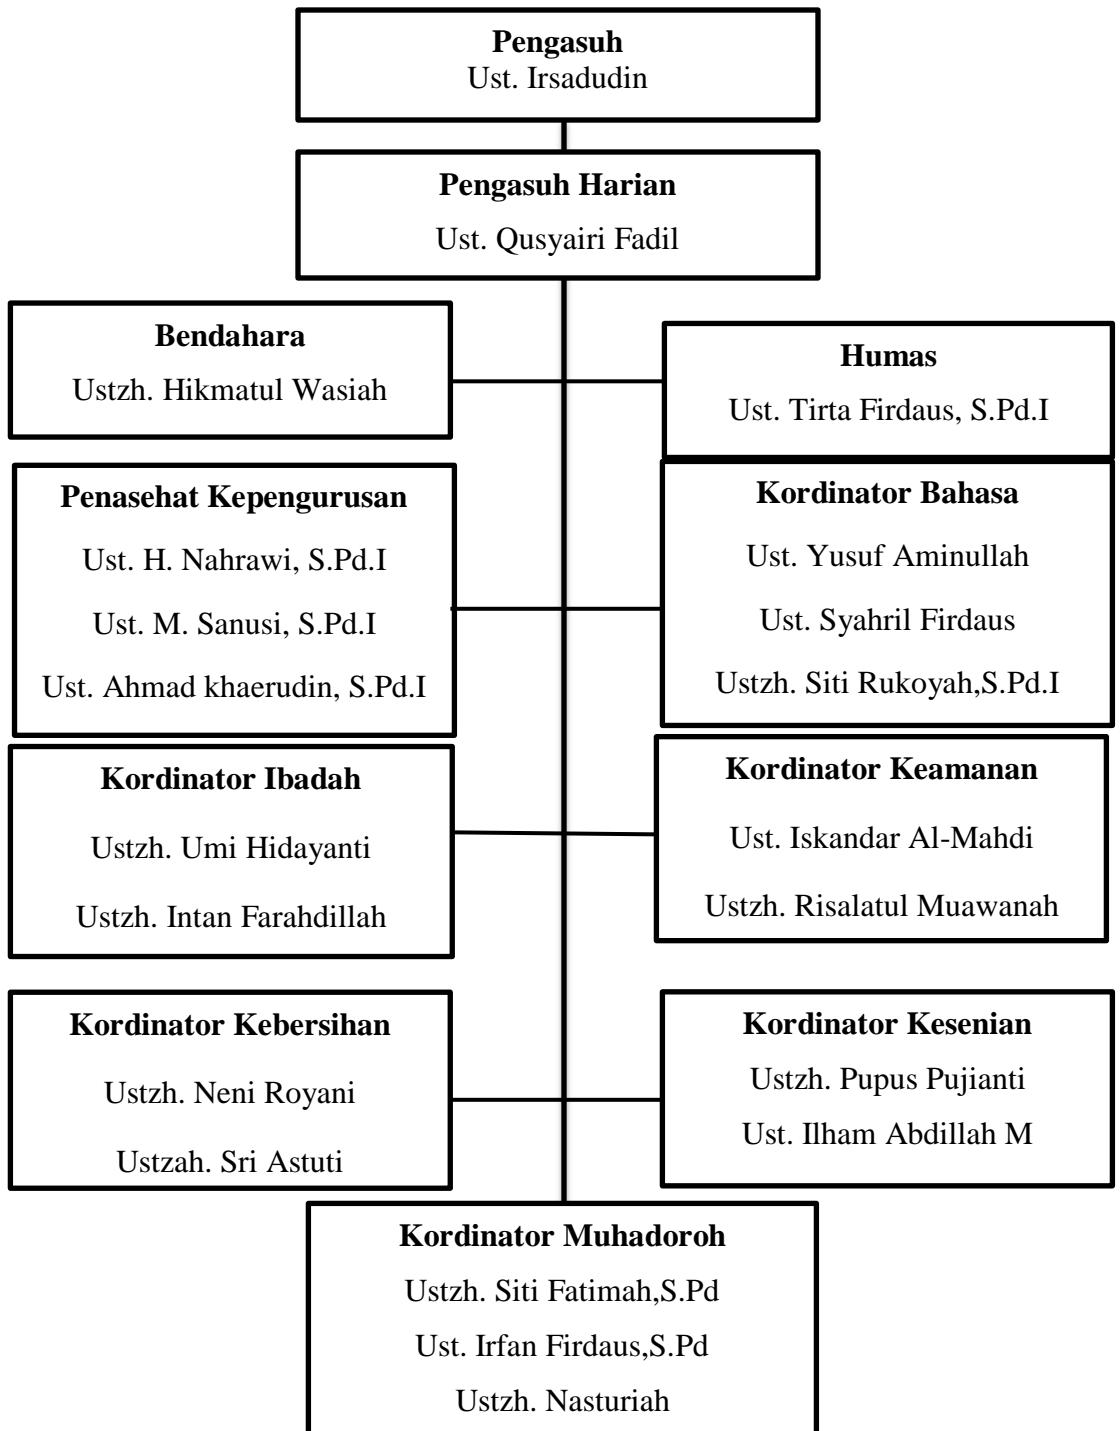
Pengasuh
Ust. Irsadudin

Pengasuh Harian
Ust. Qusyairi Fadil

Bendahara
Ustzh. Hikmatul Wasiah

Humas
Ust. Tirta Firdaus, S.Pd.I

Penasehat Kepengurusan
Ust. H. Nahrawi, S.Pd.I
Ust. M. Sanusi, S.Pd.I
Ust. Ahmad khaerudin, S.Pd.I

Kordinator Bahasa
Ust. Yusuf Aminullah
Ust. Syahril Firdaus
Ustzh. Siti Rukoyah,S.Pd.I

Kordinator Ibadah
Ustzh. Umi Hidayanti
Ustzh. Intan Farahdillah

Kordinator Keamanan
Ust. Iskandar Al-Mahdi
Ustzh. Risalatul Muawanah

Kordinator Kebersihan
Ustzh. Neni Royani
Ustzah. Sri Astuti

Kordinator Kesenian
Ustzh. Pupus Pujianti
Ust. Ilham Abdillah M

Kordinator Muhadoroh
Ustzh. Siti Fatimah,S.Pd
Ust. Irfan Firdaus,S.Pd
Ustzh. Nasturiah